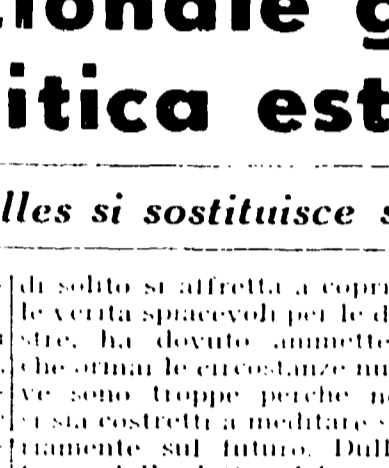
zionale g
itica est

lles si sostituisce s

di solito si affretta a copri
le verità spiacevoli per le d
stre, ha dovuto ammette
che ormai le circostanze nu
ve sono troppe perchè n
si sta costretti a meditare s
riamente sul futuro. Dall